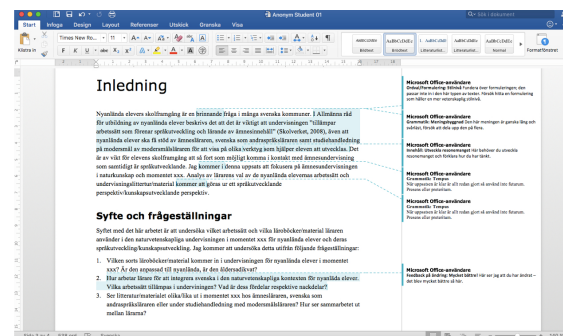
Anonym Student 01

Start Infoga Design Layout Referenser Utskick Granska Visa

Klistra in

Times New Ro... 11

Brödtext Brödtext Litteraturl... Litteraturl... Normal Formatfönstret

Inledning

Nyanlända elevers skolframgång är en brinnande fråga i många svenska kommuner. I Allmänna råd för utbildning av nyanlända elever beskrivs det att det är viktigt att undervisningen "tillämpar arbetssätt som främjar språkutveckling och lärande av ämnesinnehåll" (Skolverket, 2008), även att nyanlända elever ska få stöd av ämneslärare, svenska som andraspråkslärare samt studiehandledning på modersmål av modersmålslärare för att visa på olika verktyg som hjälper eleven att utvecklas. Det är av vikt för elevens skolframgång att så fort som möjligt komma i kontakt med ämnesundervisning som samtidigt är språkutvecklande. Jag kommer i denna uppsats att fokusera på ämnesundervisningen i naturkunskap och momentet xxx. Analys av lärarens val av de nyanlända elevernas arbetssätt och undervisningslitteratur/material kommer att göras ur ett språkutvecklande perspektiv/kunskapsutvecklande perspektiv.

Syfte och frågeställningar

Syftet med det här arbetet är att undersöka vilket arbetssätt och vilka läroböcker/material läraren använder i den naturvetenskapliga undervisningen i momentet xxx för nyanlända elever och dess språkutveckling/kunskapsutveckling. Jag kommer att undersöka detta utifrån följande frågeställningar:

1. Vilken sorts läroböcker/material kommer in i undervisningen för nyanlända elever i momentet xxx? Är den anpassad till nyanlända, är den åldersadekvat?
2. Hur arbetar läraren för att integrera svenska i den naturvetenskapliga kontexten för nyanlända elever. Vilka arbetssätt tillämpas i undervisningen? Vad är dess fördelar respektive nackdelar?
3. Ser litteraturen/materialet olika/lika ut i momentet xxx hos ämneslärare, svenska som andraspråkslärare eller under studiehandledning med modersmålslärare? Hur ser samarbetet ut mellan lärarna?

Microsoft Office-användare
Ordval/Formulering: Stilnivå Fundera över formuleringen; den passar inte in i den här typen av texten. Försök hitta en formulering som håller en mer vetenskaplig stilnivå.

Microsoft Office-användare
Grammatik: Meningsbyggnad Den här meningen är ganska lång och svårläst, försök att dela upp den på flera.

Microsoft Office-användare
Innehåll: Utveckla resonemanget Här behöver du utveckla resonemanget och förklara hur du har tänkt.

Microsoft Office-användare
Grammatik: Tempus
När uppsatsen är klar är allt redan gjort så använd inte futurum. Presens eller preteritum.

Microsoft Office-användare
Grammatik: Tempus
När uppsatsen är klar är allt redan gjort så använd inte futurum. Presens eller preteritum.

Microsoft Office-användare
Feedback på ändring: Mycket bättre! Här ser jag att du har ändrat – det blev mycket bättre så här.